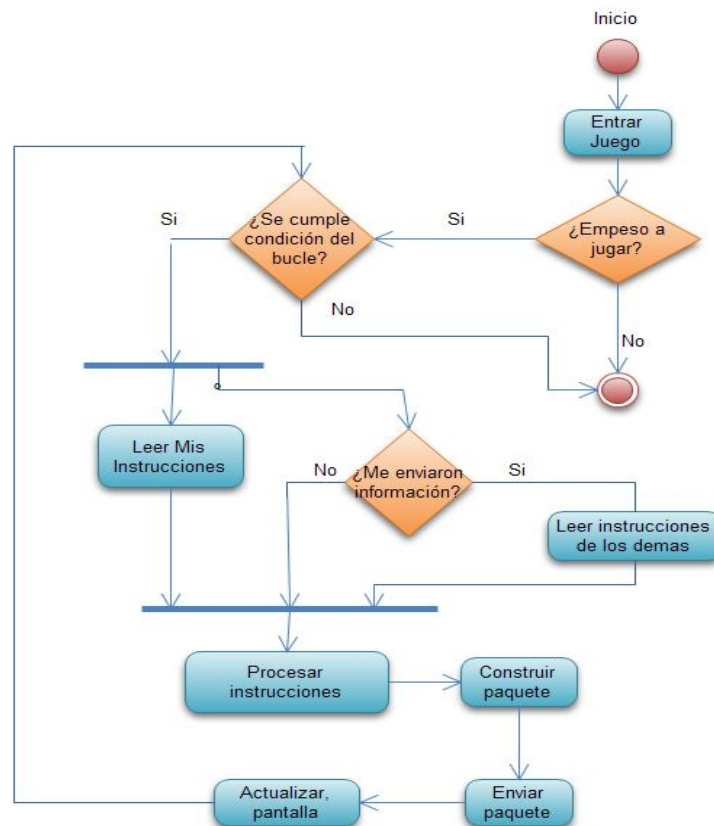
Inicio

Entrar Juego

¿Empeso a jugar?

Si

¿Se cumple condición del bucle?

Si

No

No

Leer Mis Instrucciones

¿Me enviaron información?

No

Si

Leer instrucciones de los demas

Procesar instrucciones

Construir paquete

Enviar paquete

Actualizar, pantalla